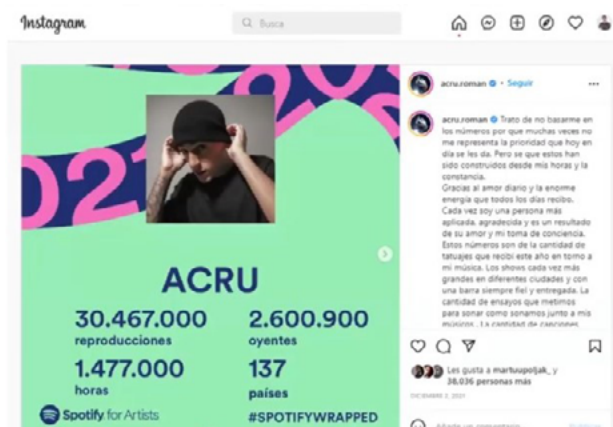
Instagram

Q Busca

2021

ACRU

30.467.000
reproducciones

2.600.900
oyentes

1.477.000
horas

137
países

Spotify for Artists

#SPOTIFYWRAPPED

acru.roman • Seguir

acru.roman Trato de no basarme en los números por que muchas veces no me representa la prioridad que hoy en día se les da. Pero se que estos han sido construidos desde mis horas y la constancia.
Gracias al amor diario y la enorme energía que todos los días recibo. Cada vez soy una persona más aplicada, agradecida y es un resultado de su amor y mi toma de conciencia. Estos números son de la cantidad de tatuajes que recibí este año en torno a mi música. Los shows cada vez más grandes en diferentes ciudades y con una barra siempre fiel y entregada. La cantidad de ensayos que metimos para sonar como sonamos junto a mis músicos. La cantidad de canciones

Les gusta a martuapoljak_ y 38.036 personas más

DICIEMBRE 2, 2021

Añade un comentario...